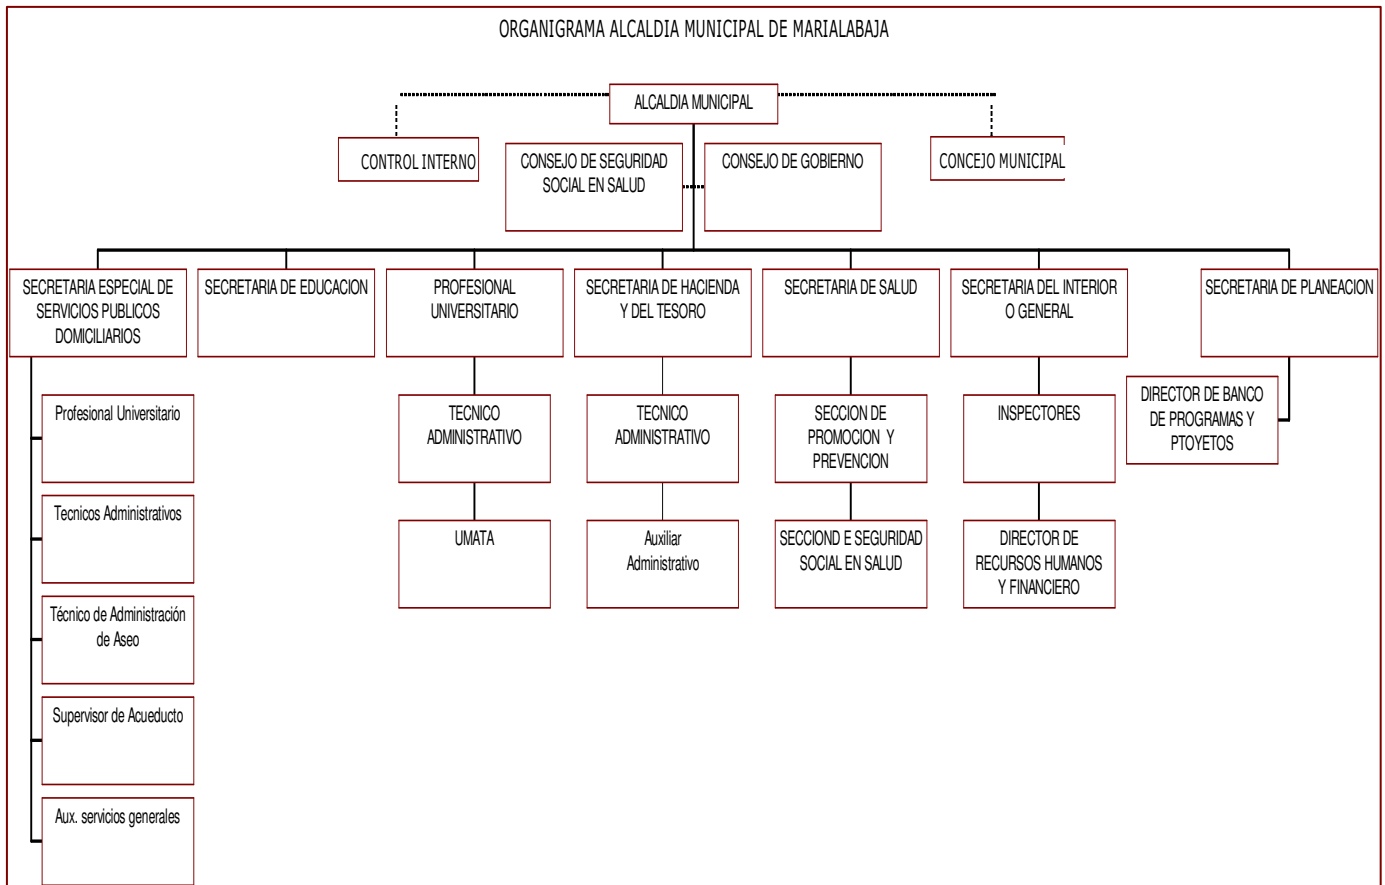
ORGANIGRAMA ALCALDIA MUNICIPAL DE MARIALABAJA

ALCALDIA MUNICIPAL

CONTROL INTERNO

CONSEJO DE SEGURIDAD SOCIAL EN SALUD

CONSEJO DE GOBIERNO

CONCEJO MUNICIPAL

SECRETARIA ESPECIAL DE SERVICIOS PUBLICOS DOMICILIARIOS

Profesional Universitario

Tecnicos Administrativos

Técnico de Administración de Aseo

Supervisor de Acueducto

Aux. servicios generales

SECRETARIA DE EDUCACION

PROFESIONAL UNIVERSITARIO

TECNICO ADMINISTRATIVO

UMATA

SECRETARIA DE HACIENDA Y DEL TESORO

TECNICO ADMINISTRATIVO

Auxiliar Administrativo

SECRETARIA DE SALUD

SECCION DE PROMOCION Y PREVENCION

SECCIOND E SEGURIDAD SOCIAL EN SALUD

SECRETARIA DEL INTERIOR O GENERAL

INSPECTORES

DIRECTOR DE RECURSOS HUMANOS Y FINANCIERO

SECRETARIA DE PLANEACION

DIRECTOR DE BANCO DE PROGRAMAS Y PTOYETOS